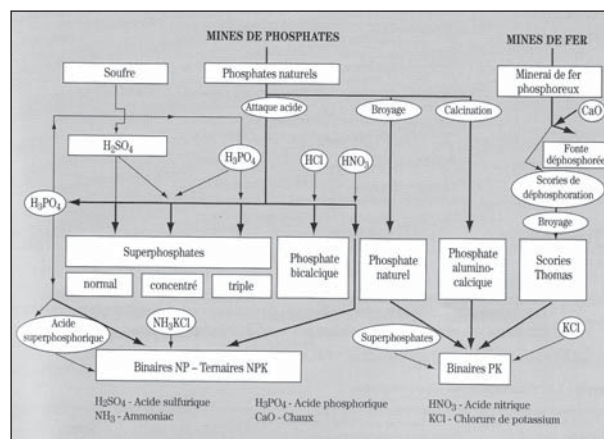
MINES DE PHOSPHATES

MINES DE FER

Soufre

Phosphates naturels

Minerai de fer phosphoreux

Attaque acide

Broyage

Calcination

CaO

$H_2SO_4$

$H_3PO_4$

HCl

$HNO_3$

Fonte déphosphorée

Scories de déphosphoration

$H_3PO_4$

Broyage

Superphosphates

normal

concentré

triple

Phosphate bicalcique

Phosphate naturel

Phosphate alumino-calcique

Scories Thomas

Acide superphosphorique

$NH_3KCl$

Superphosphates

KCl

Binaires NP – Ternaires NPK

Binaires PK

$H_2SO_4$ - Acide sulfurique
$NH_3$ - Ammoniac

$H_3PO_4$ - Acide phosphorique
CaO - Chaux

$HNO_3$ - Acide nitrique
KCl - Chlorure de potassium